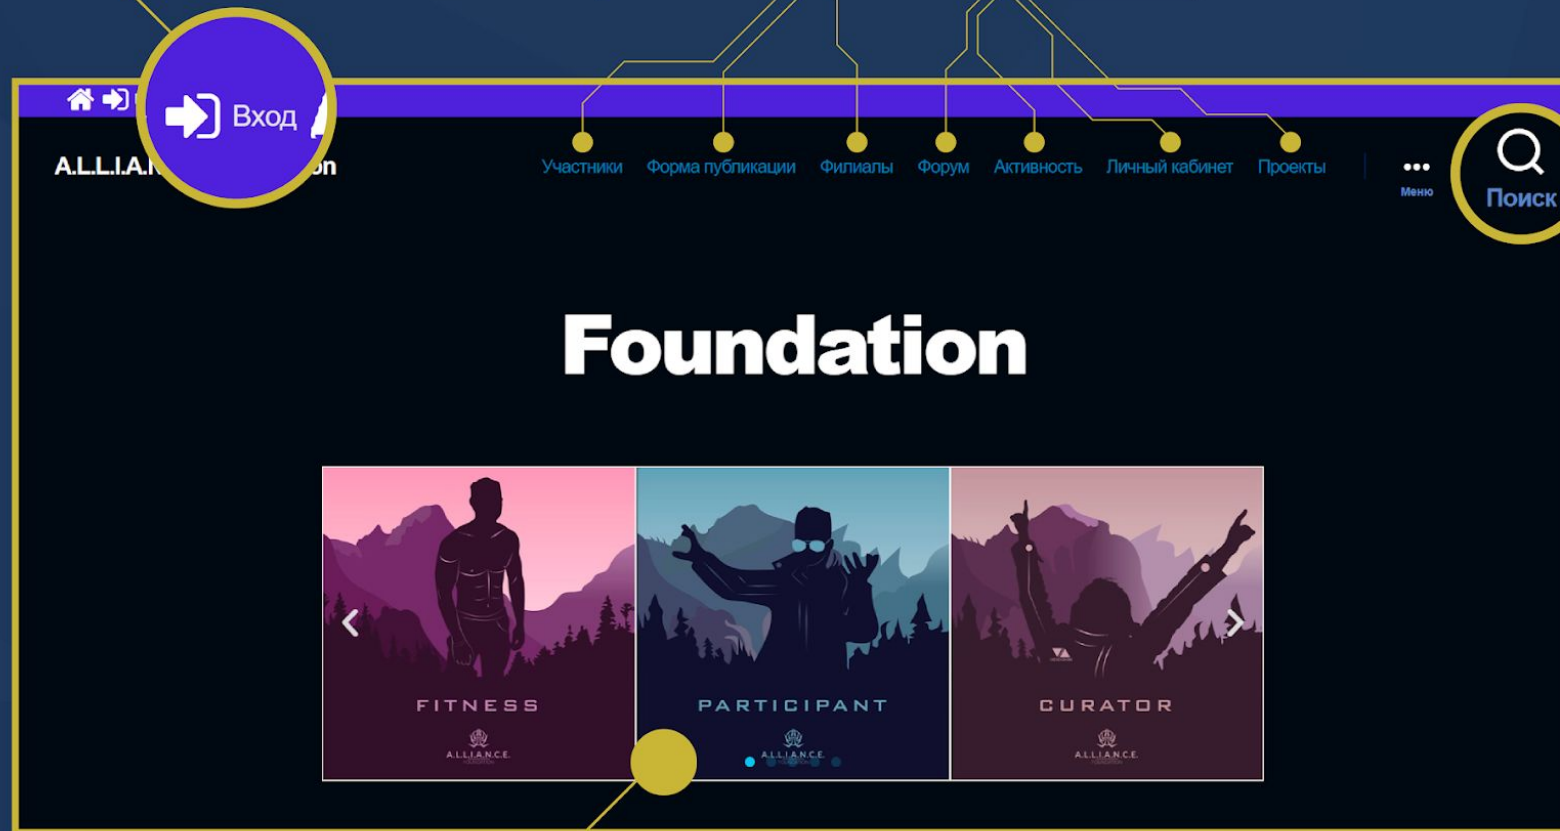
Вход

A.L.L.I.A.N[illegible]on

Участники Форма публикации Филиалы Форум Активность Личный кабинет Проекты

Меню

Поиск

Foundation

FITNESS
A.L.L.I.A.N.C.E.

PARTICIPANT
A.L.L.I.A.N.C.E.

CURATOR
A.L.L.I.A.N.C.E.